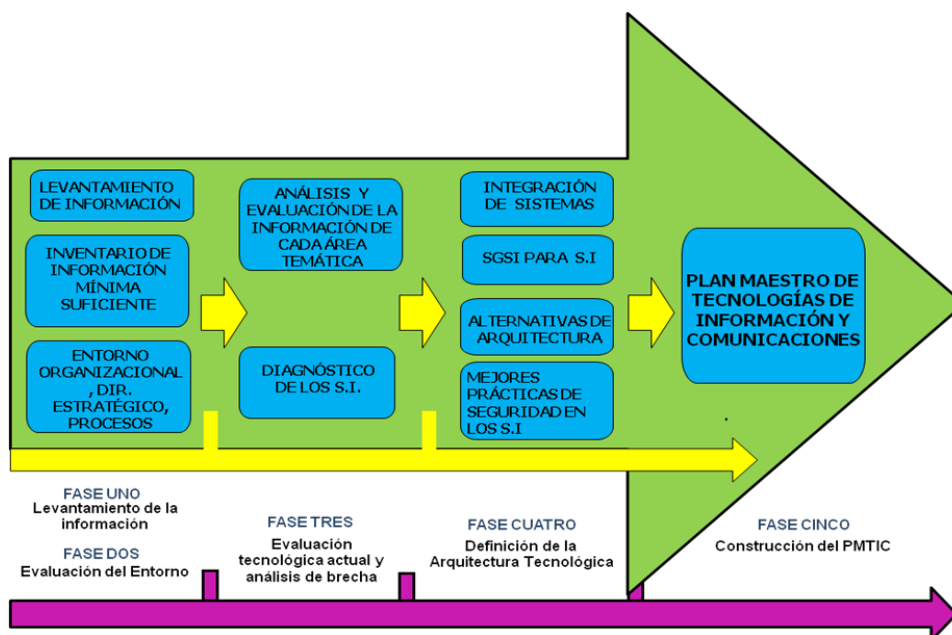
LEVANTAMIENTO DE INFORMACIÓN

INVENTARIO DE INFORMACIÓN MÍNIMA SUFICIENTE

ENTORNO ORGANIZACIONAL , DIR. ESTRATÉGICO, PROCESOS

ANÁLISIS Y EVALUACIÓN DE LA INFORMACIÓN DE CADA ÁREA TEMÁTICA

DIAGNÓSTICO DE LOS S.I.

INTEGRACIÓN DE SISTEMAS

SGSI PARA S.I

ALTERNATIVAS DE ARQUITECTURA

MEJORES PRÁCTICAS DE SEGURIDAD EN LOS S.I

PLAN MAESTRO DE TECNOLOGÍAS DE INFORMACIÓN Y COMUNICACIONES

FASE UNO
Levantamiento de la información

FASE DOS
Evaluación del Entorno

FASE TRES
Evaluación tecnológica actual y análisis de brecha

FASE CUATRO
Definición de la Arquitectura Tecnológica

FASE CINCO
Construcción del PMTIC